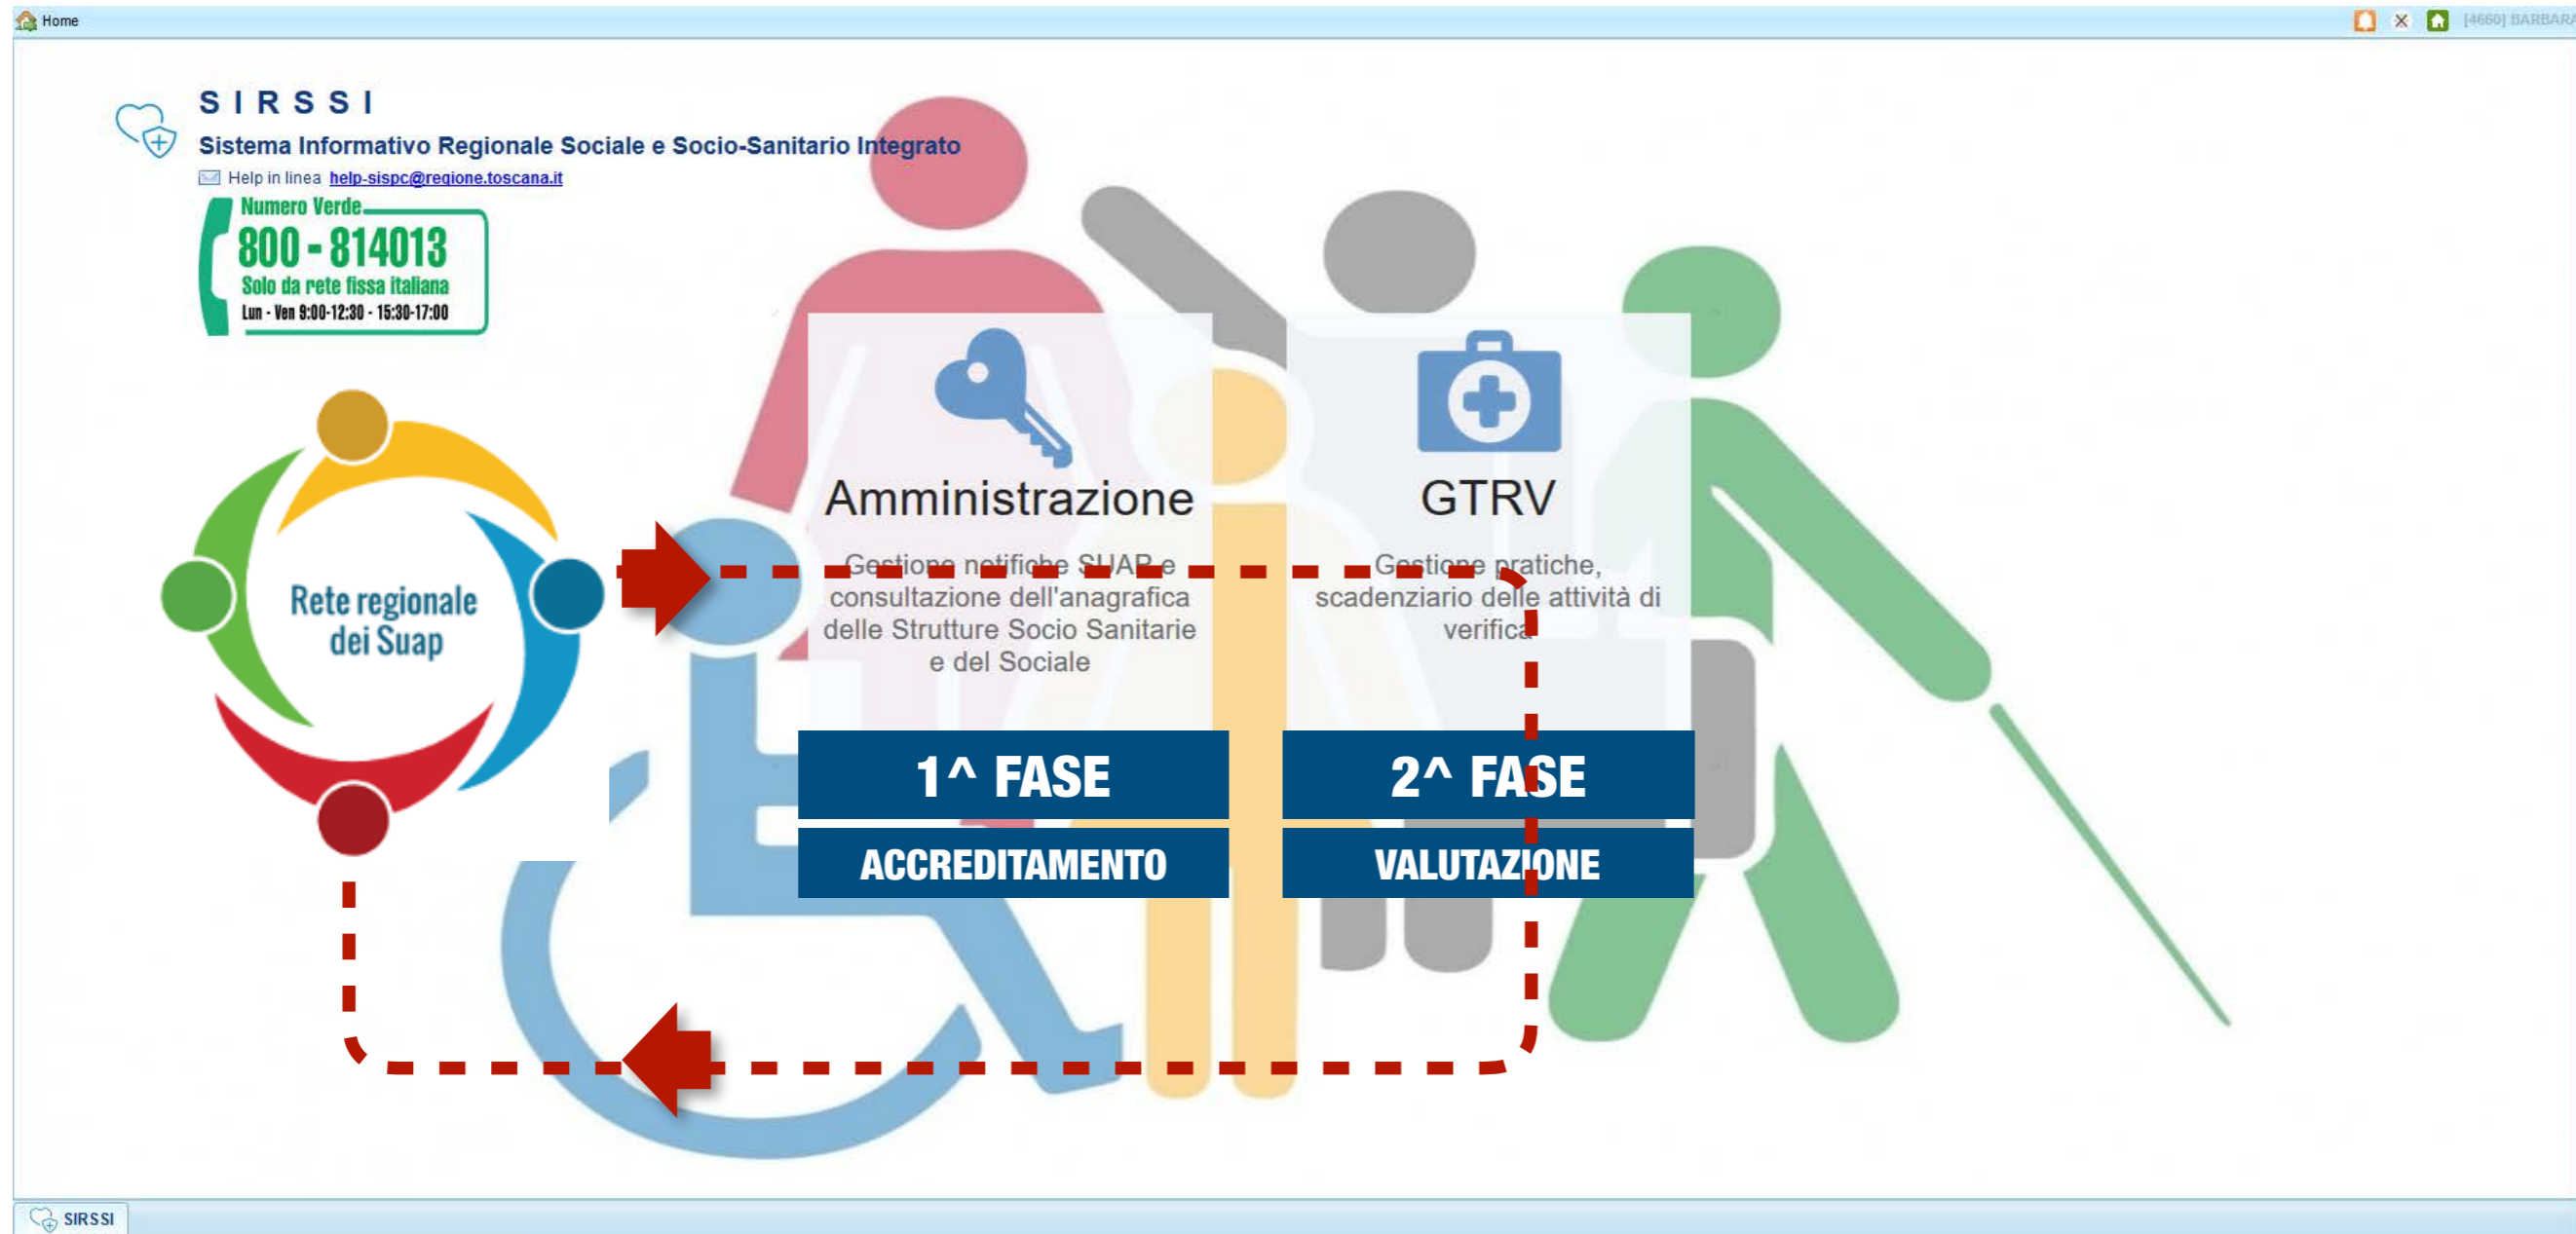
Home

[4660] BARBARA

SIRSSI

Sistema Informativo Regionale Sociale e Socio-Sanitario Integrato

Help in linea help-sispc@regione.toscana.it

Numero Verde

800 - 814013

Solo da rete fissa italiana

Lun - Ven 9:00-12:30 - 15:30-17:00

Rete regionale dei Suap

Amministrazione

Gestione notifiche SUAP e consultazione dell'anagrafica delle Strutture Socio Sanitarie e del Sociale

GTRV

Gestione pratiche, scadenziario delle attività di verifica

1^ FASE

ACCREDITAMENTO

2^ FASE

VALUTAZIONE

SIRSSI